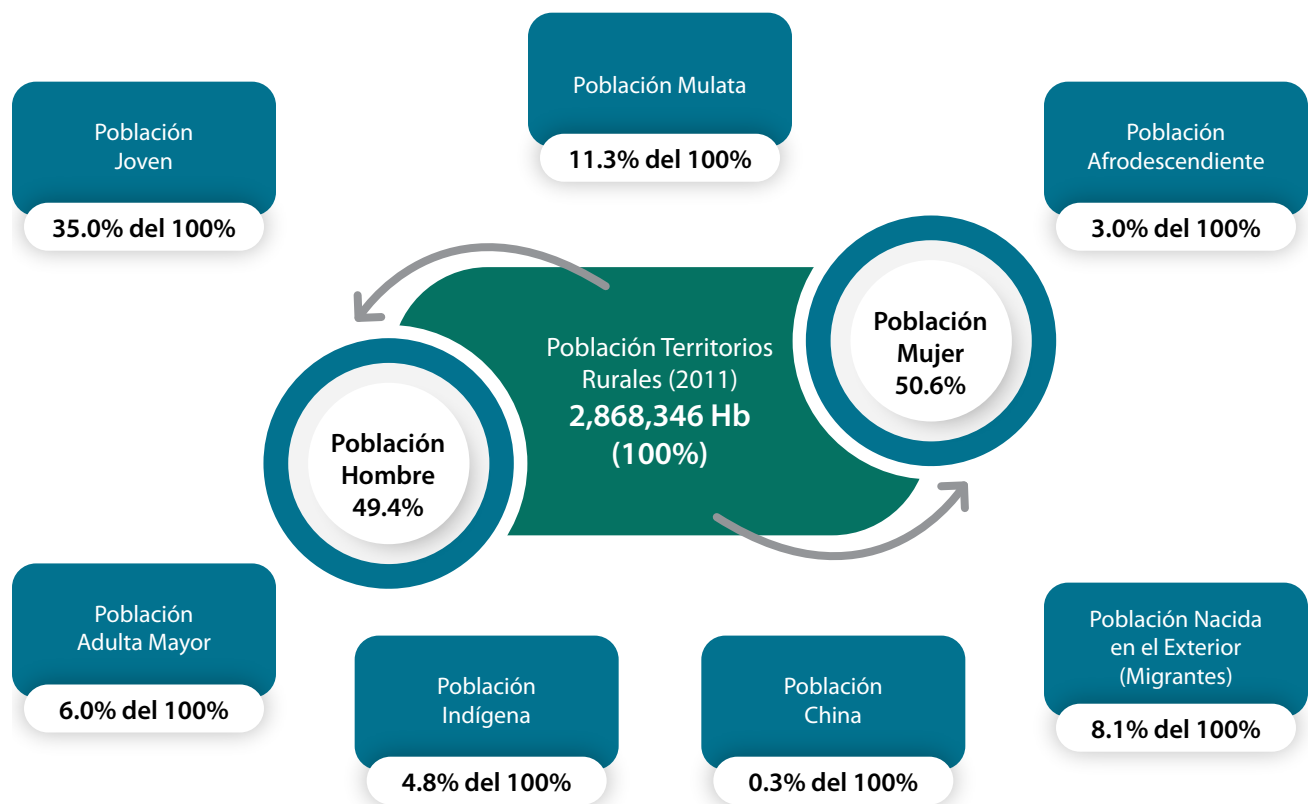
Población Mulata
11.3% del 100%

Población Joven
35.0% del 100%

Población Afrodescendiente
3.0% del 100%

Población Territorios Rurales (2011)
2,868,346 Hb
(100%)

Población Mujer
50.6%

Población Hombre
49.4%

Población Adulta Mayor
6.0% del 100%

Población Indígena
4.8% del 100%

Población China
0.3% del 100%

Población Nacida en el Exterior (Migrantes)
8.1% del 100%